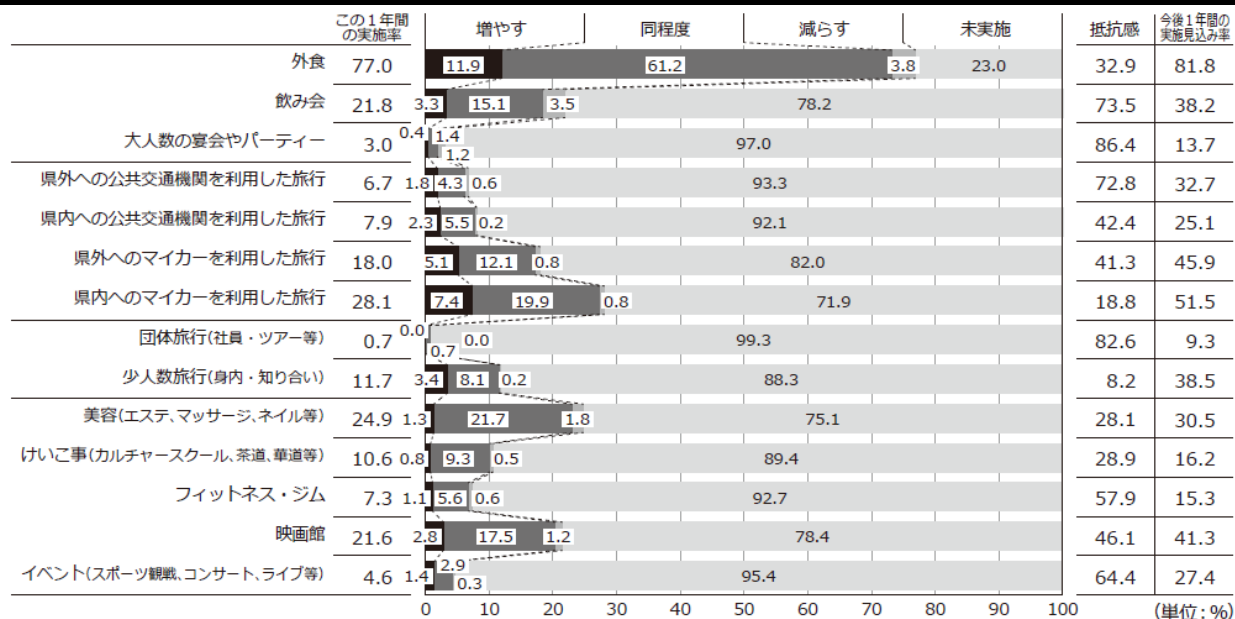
| | この1年間の実施率 | 増やす | 同程度 | 減らす | 未実施 | 抵抗感 | 今後1年間の実施見込み率 |
|---|---|---|---|---|---|---|---|
| 外食 | 77.0 | 11.9 | 61.2 | 3.8 | 23.0 | 32.9 | 81.8 |
| 飲み会 | 21.8 | 3.3 | 15.1 | 3.5 | 78.2 | 73.5 | 38.2 |
| 大人数の宴会やパーティー | 3.0 | 0.4 | 1.4 | 1.2 | 97.0 | 86.4 | 13.7 |
| 県外への公共交通機関を利用した旅行 | 6.7 | 1.8 | 4.3 | 0.6 | 93.3 | 72.8 | 32.7 |
| 県内への公共交通機関を利用した旅行 | 7.9 | 2.3 | 5.5 | 0.2 | 92.1 | 42.4 | 25.1 |
| 県外へのマイカーを利用した旅行 | 18.0 | 5.1 | 12.1 | 0.8 | 82.0 | 41.3 | 45.9 |
| 県内へのマイカーを利用した旅行 | 28.1 | 7.4 | 19.9 | 0.8 | 71.9 | 18.8 | 51.5 |
| 団体旅行(社員・ツアー等) | 0.7 | 0.0 | 0.7 | 0.0 | 99.3 | 82.6 | 9.3 |
| 少人数旅行(身内・知り合い) | 11.7 | 3.4 | 8.1 | 0.2 | 88.3 | 8.2 | 38.5 |
| 美容(エステ、マッサージ、ネイル等) | 24.9 | 1.3 | 21.7 | 1.8 | 75.1 | 28.1 | 30.5 |
| けいこ事(カルチャースクール、茶道、華道等) | 10.6 | 0.8 | 9.3 | 0.5 | 89.4 | 28.9 | 16.2 |
| フィットネス・ジム | 7.3 | 1.1 | 5.6 | 0.6 | 92.7 | 57.9 | 15.3 |
| 映画館 | 21.6 | 2.8 | 17.5 | 1.2 | 78.4 | 46.1 | 41.3 |
| イベント(スポーツ観戦、コンサート、ライブ等) | 4.6 | 1.4 | 2.9 | 0.3 | 95.4 | 64.4 | 27.4 |

0 10 20 30 40 50 60 70 80 90 100

(単位:%)